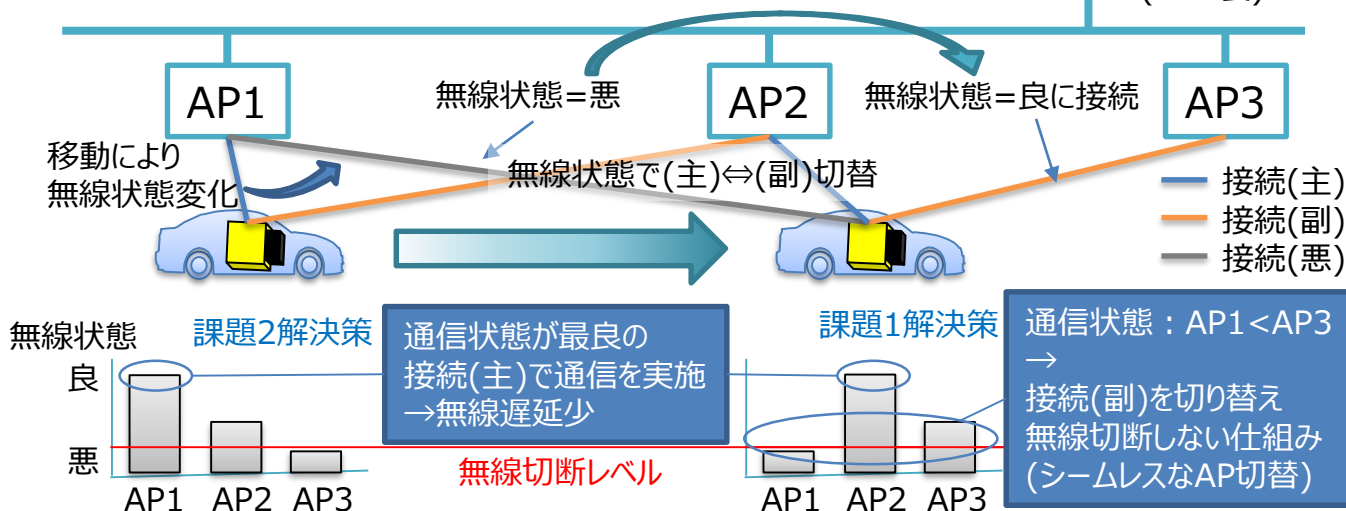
AP1

AP2

AP3

無線状態＝悪

無線状態＝良に接続

移動により
無線状態変化

無線状態で(主)⇔(副)切替

接続(主)
接続(副)
接続(悪)

無線状態

課題2解決策

通信状態が最良の
接続(主)で通信を実施
→無線遅延少

課題1解決策

通信状態：AP1<AP3
→
接続(副)を切り替え
無線切断しない仕組み
(シームレスなAP切替)

良

悪

無線切断レベル

AP1 AP2 AP3

AP1 AP2 AP3